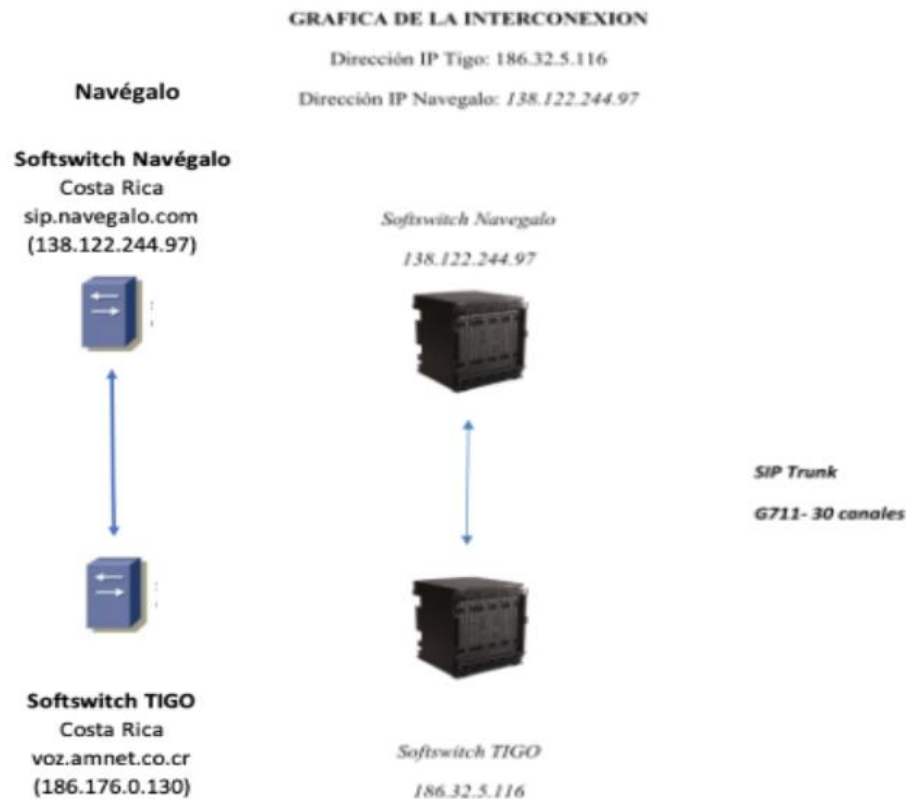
GRAFICA DE LA INTERCONEXION

Dirección IP Tigo: 186.32.5.116

Navégalo

Dirección IP Navegalo: 138.122.244.97

Softswitch Navégalo
Costa Rica
sip.navegalo.com
(138.122.244.97)

Softswitch Navegalo
138.122.244.97

SIP Trunk

G711- 30 canales

Softswitch TIGO
Costa Rica
voz.amnet.co.cr
(186.176.0.130)

Softswitch TIGO
186.32.5.116